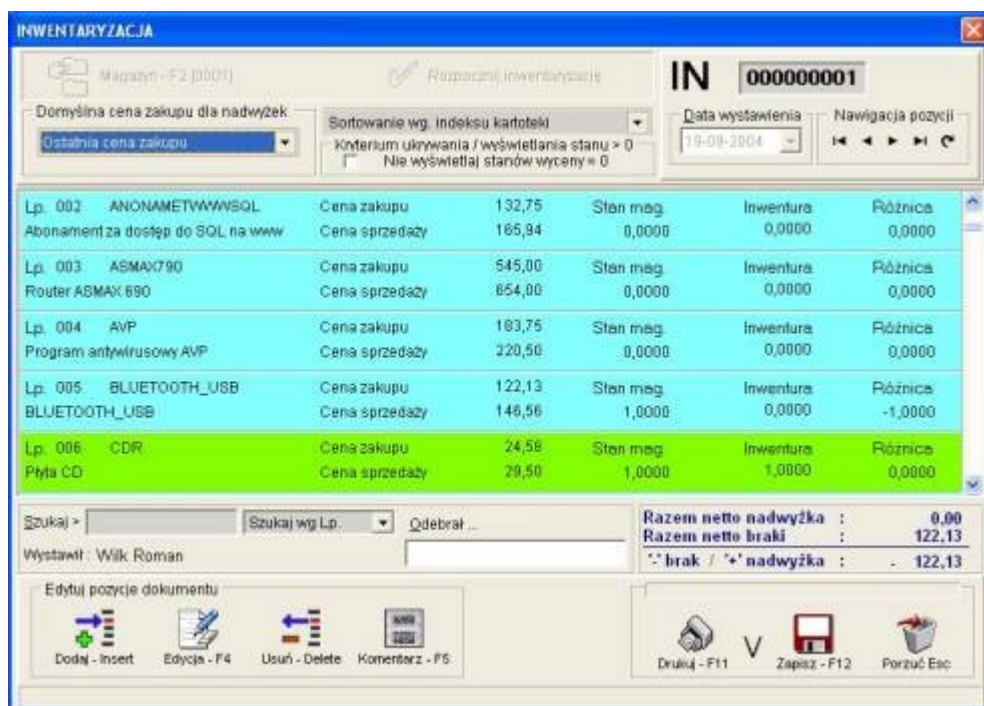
INWENTARYZACJA

Magazyn - F2 [0001]

Rozpocznij inwentaryzację

IN 000000001

Domyślna cena zakupu dla nadwyżek
Ostatnia cena zakupu

Sortowanie wg. indeksu kartoteki

Kryterium ukrywania / wyświetlania stanu > 0
Nie wyświetlaj stanów wyceny = 0

Data wystawienia
19-09-2004

Nawigacja pozycji

| | | | | | |
|---|---|---|---|---|---|
| Lp. 002 ANONAMETWWWSQL | Cena zakupu | 132,75 | Stan mag. | Inwentura | Różnica |
| Abonament za dostęp do SQL na www | Cena sprzedaży | 165,94 | 0,0000 | 0,0000 | 0,0000 |
| Lp. 003 ASMAX790 | Cena zakupu | 545,00 | Stan mag. | Inwentura | Różnica |
| Router ASMAX 690 | Cena sprzedaży | 654,00 | 0,0000 | 0,0000 | 0,0000 |
| Lp. 004 AVP | Cena zakupu | 183,75 | Stan mag. | Inwentura | Różnica |
| Program antywirusowy AVP | Cena sprzedaży | 220,50 | 0,0000 | 0,0000 | 0,0000 |
| Lp. 005 BLUETOOTH_USB | Cena zakupu | 122,13 | Stan mag. | Inwentura | Różnica |
| BLUETOOTH_USB | Cena sprzedaży | 146,56 | 1,0000 | 0,0000 | -1,0000 |
| Lp. 006 CDR | Cena zakupu | 24,58 | Stan mag. | Inwentura | Różnica |
| Płyta CD | Cena sprzedaży | 29,50 | 1,0000 | 1,0000 | 0,0000 |

Szukaj > Szukaj wg Lp. Odebrał ...
Wystawił : Wilk Roman

Razem netto nadwyżka : 0,00
Razem netto braki : 122,13
'-' brak / '+' nadwyżka : - 122,13

Edytuj pozycje dokumentu
Dodaj - Insert Edycja - F4 Usuń - Delete Komentarz - F5

Drukuj - F11 V Zapisz - F12 Porzuć Esc